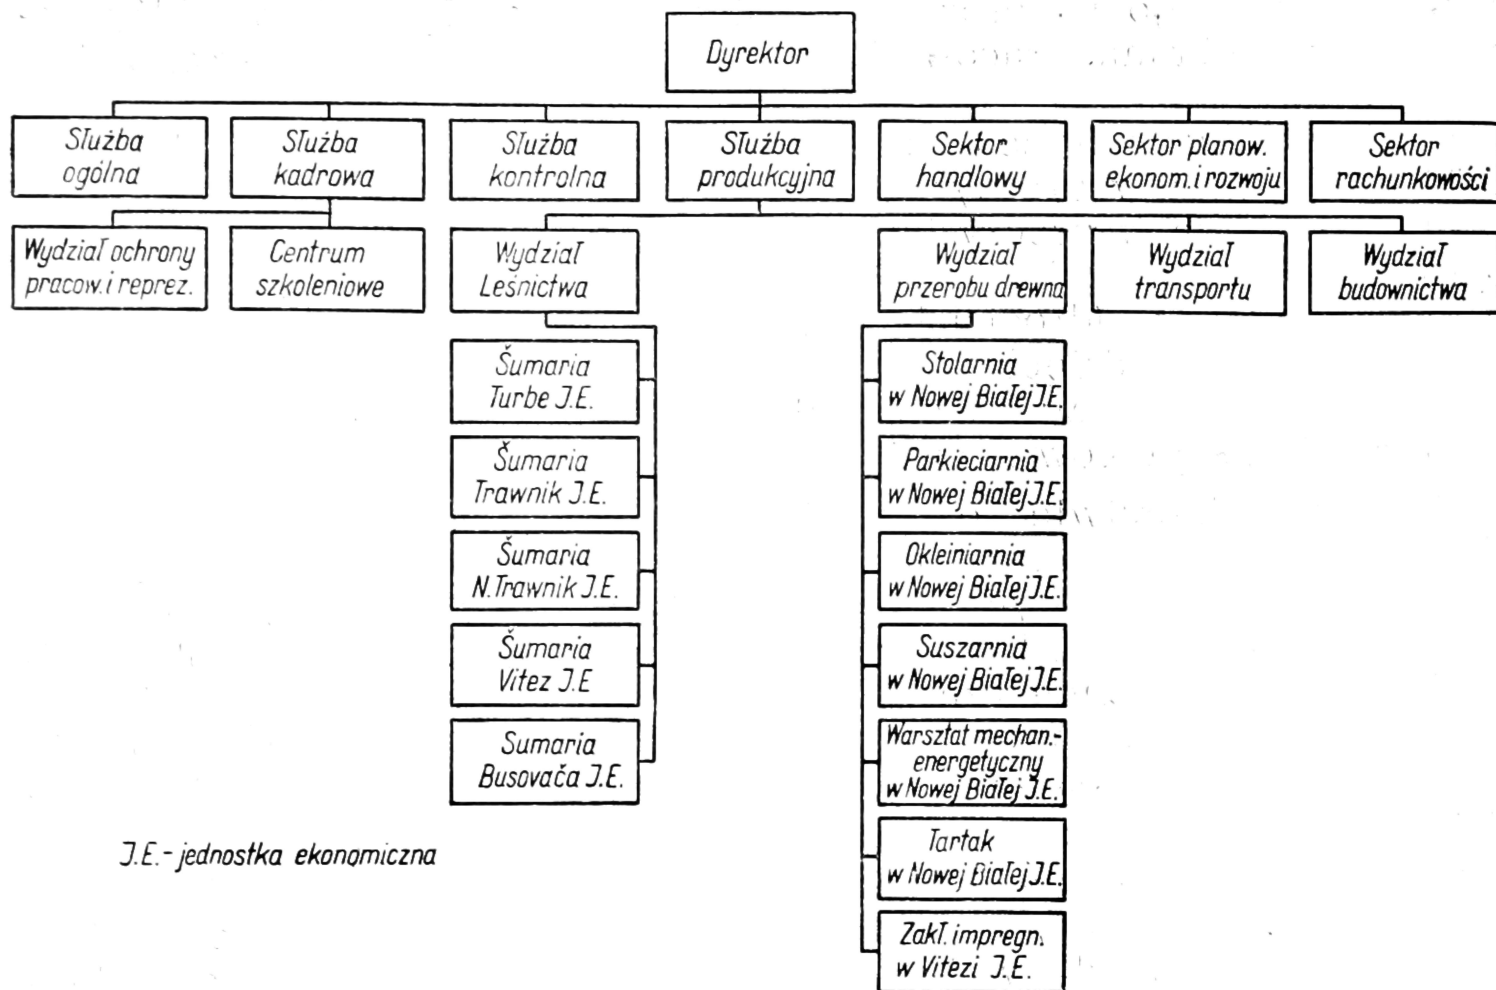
Dyrektor

Służba ogólna

Służba kadrowa

Służba kontrolna

Służba produkcyjna

Sektor handlowy

Sektor planow. ekonom. i rozwoju

Sektor rachunkowości

Wydział ochrony pracow. i reprez.

Centrum szkoleniowe

Wydział Leśnictwa

Wydział przerobu drewna

Wydział transportu

Wydział budownictwa

Šumaria Turbe J.E.

Šumaria Trawnik J.E.

Šumaria N.Trawnik J.E.

Šumaria Vitez J.E

Sumaria Busovača J.E.

Stolarnia w Nowej Białej J.E.

Parkieciarnia w Nowej Białej J.E.

Okleiniarnia w Nowej Białej J.E.

Suszarnia w Nowej Białej J.E.

Warsztat mechan.-energetyczny w Nowej Białej J.E.

Tartak w Nowej Białej J.E.

Zakł. impregn. w Vitezi J.E.

J.E.- jednostka ekonomiczna